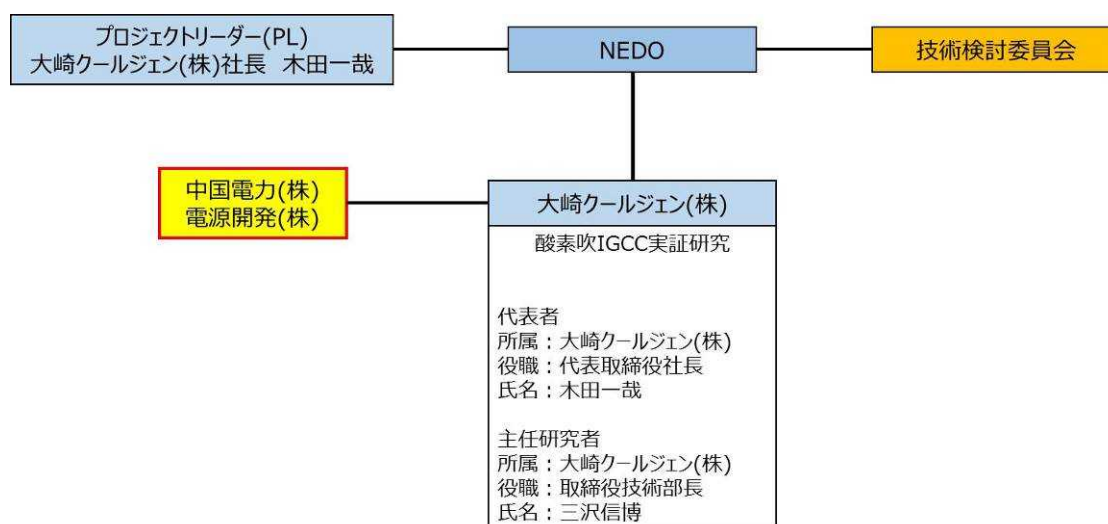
プロジェクトリーダー(PL)
大崎クールジェン(株)社長 木田一哉

NEDO

技術検討委員会

中国電力(株)
電源開発(株)

大崎クールジェン(株)

酸素吹IGCC実証研究

代表者
所属：大崎クールジェン(株)
役職：代表取締役社長
氏名：木田一哉

主任研究者
所属：大崎クールジェン(株)
役職：取締役技術部長
氏名：三沢信博